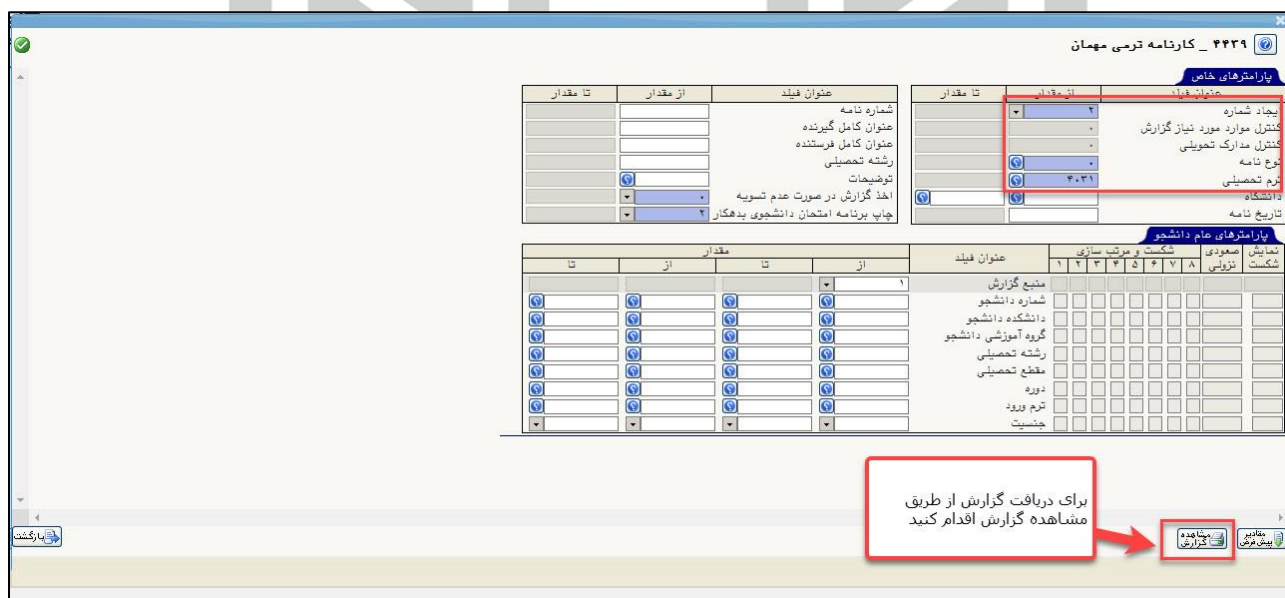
۴۴۳۹ _ کارنامه ترمی مهمان

پارامترهای خاص

| عنوان فیلد | از مقدار | تا مقدار |
|---|---|---|
| ایجاد شماره | ۲ | |
| کنترل موارد مورد نیاز گزارش | ۰ | |
| کنترل مدارک تحویلی | ۰ | |
| نوع نامه | ۰ | |
| ترم تحصیلی | ۴۰۳۱ | |
| دانشگاه | | |
| تاریخ نامه | | |

| عنوان فیلد | از مقدار | تا مقدار |
|---|---|---|
| شماره نامه | | |
| عنوان کامل گیرنده | | |
| عنوان کامل فرستنده | | |
| رشته تحصیلی | | |
| توضیحات | | |
| اخذ گزارش در صورت عدم تسویه | ۰ | |
| چاپ برنامه امتحان دانشجوی بدهکار | ۲ | |

پارامترهای عام دانشجو

| نمایش شکست | صعودی نزولی | شکست و مرتب سازی ۸ | ۷ | ۶ | ۵ | ۴ | ۳ | ۲ | ۱ | عنوان فیلد | مقدار از | تا | از | تا |
|---|---|---|---|---|---|---|---|---|---|---|---|---|---|---|
| | | | | | | | | | | منبع گزارش | ۱ | | | |
| | | | | | | | | | | شماره دانشجو | | | | |
| | | | | | | | | | | دانشکده دانشجو | | | | |
| | | | | | | | | | | گروه آموزشی دانشجو | | | | |
| | | | | | | | | | | رشته تحصیلی | | | | |
| | | | | | | | | | | مقطع تحصیلی | | | | |
| | | | | | | | | | | دوره | | | | |
| | | | | | | | | | | ترم ورود | | | | |
| | | | | | | | | | | جنسیت | | | | |

برای دریافت گزارش از طریق مشاهده گزارش اقدام کنید

بازگشت

مشاهده گزارش

مقادیر پیش فرض